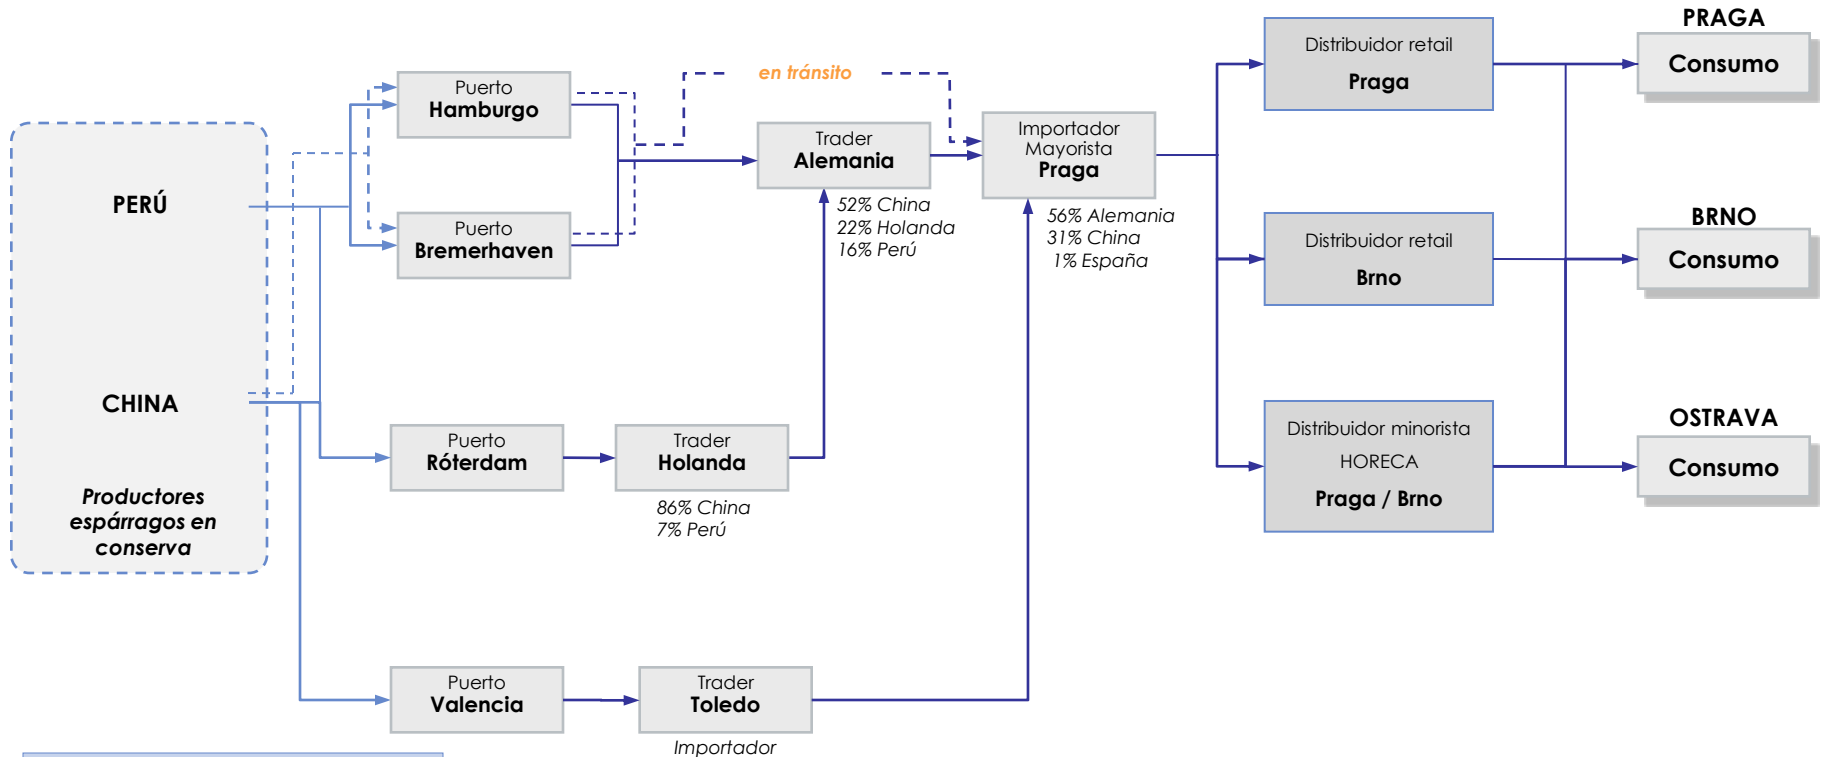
PERÚ

CHINA

Productores espárragos en conserva

Puerto
Hamburgo

Puerto
Bremerhaven

en tránsito

Trader
Alemania

52% China
22% Holanda
16% Perú

Importador
Mayorista
Praga

56% Alemania
31% China
1% España

Puerto
Róterdam

Trader
Holanda

86% China
7% Perú

Puerto
Valencia

Trader
Toledo

Importador

Distribuidor retail
Praga

Distribuidor retail
Brno

Distribuidor minorista
HORECA
Praga / Brno

PRAGA
Consumo

BRNO
Consumo

OSTRAVA
Consumo